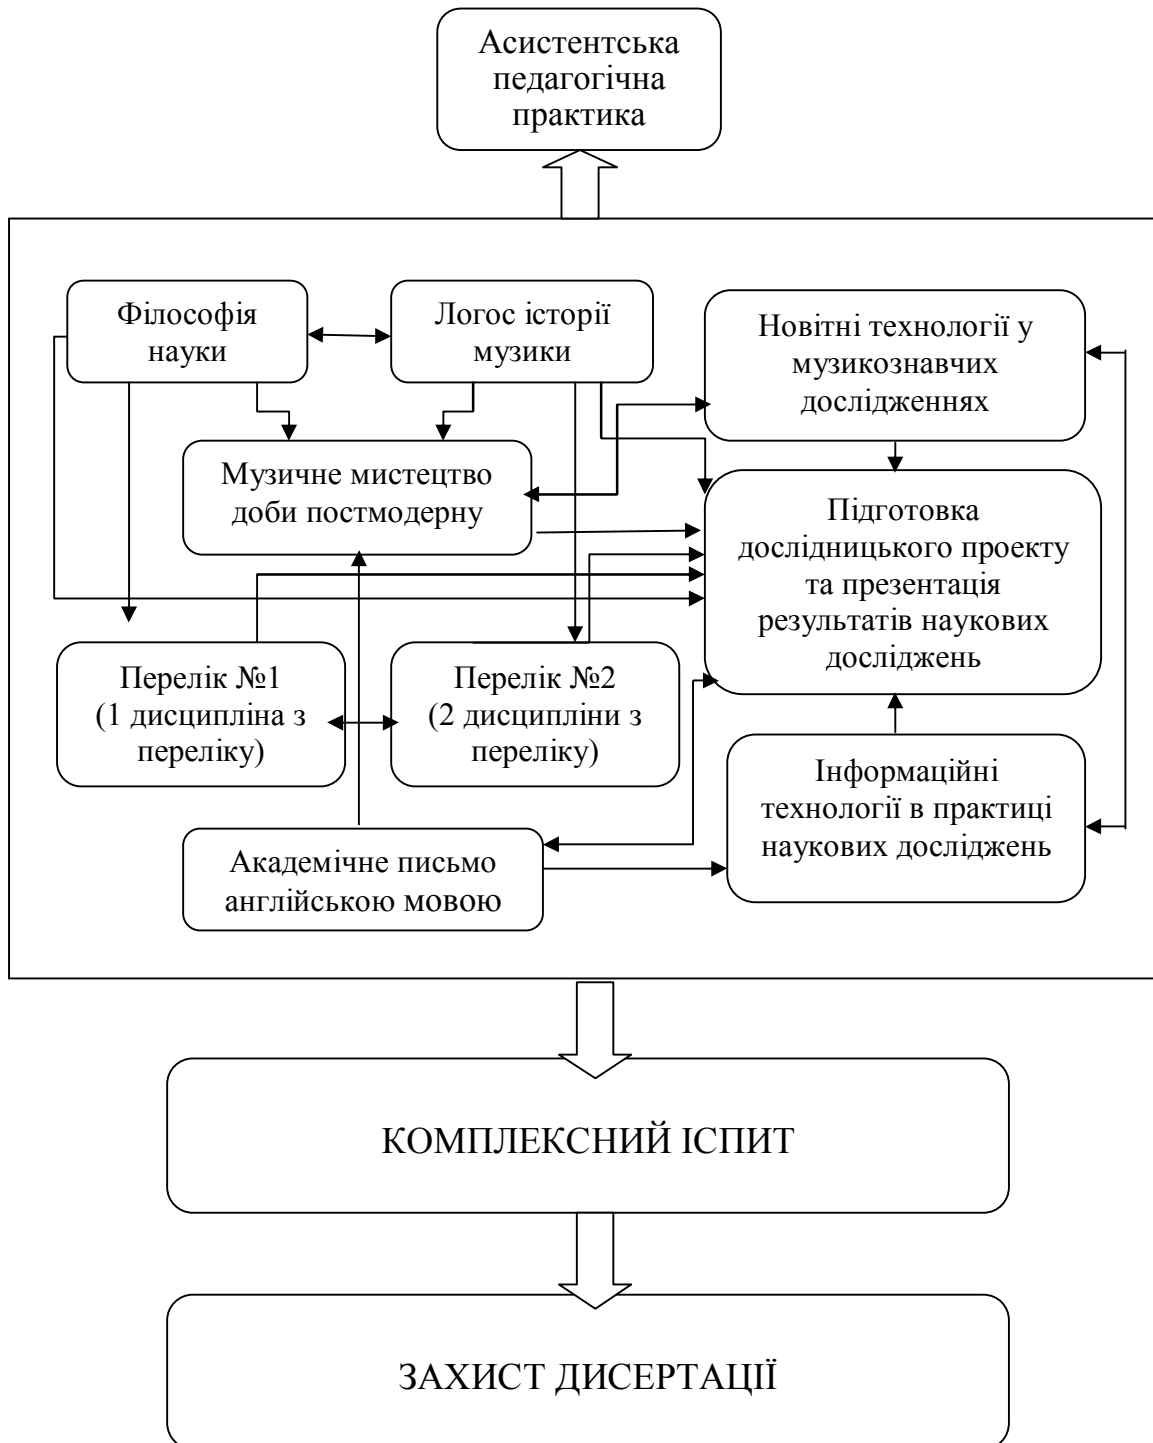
Асистентська педагогічна практика

Філософія науки

Логос історії музики

Новітні технології у музикознавчих дослідженнях

Музичне мистецтво доби постмодерну

Підготовка дослідницького проекту та презентація результатів наукових досліджень

Перелік №1 (1 дисципліна з переліку)

Перелік №2 (2 дисципліни з переліку)

Інформаційні технології в практиці наукових досліджень

Академічне письмо англійською мовою

КОМПЛЕКСНИЙ ІСПИТ

ЗАХИСТ ДИСЕРТАЦІЇ